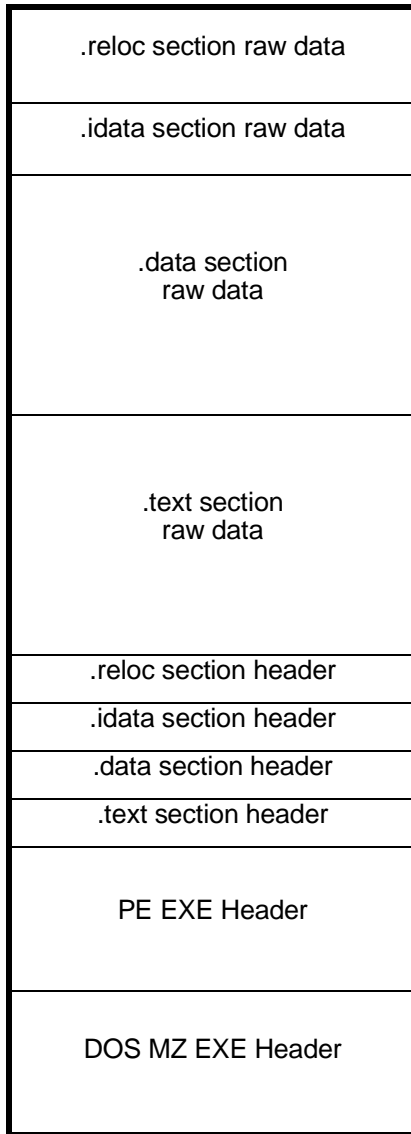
.reloc section raw data

.idata section raw data

.data section raw data

.text section raw data

.reloc section header

.idata section header

.data section header

.text section header

PE EXE Header

DOS MZ EXE Header